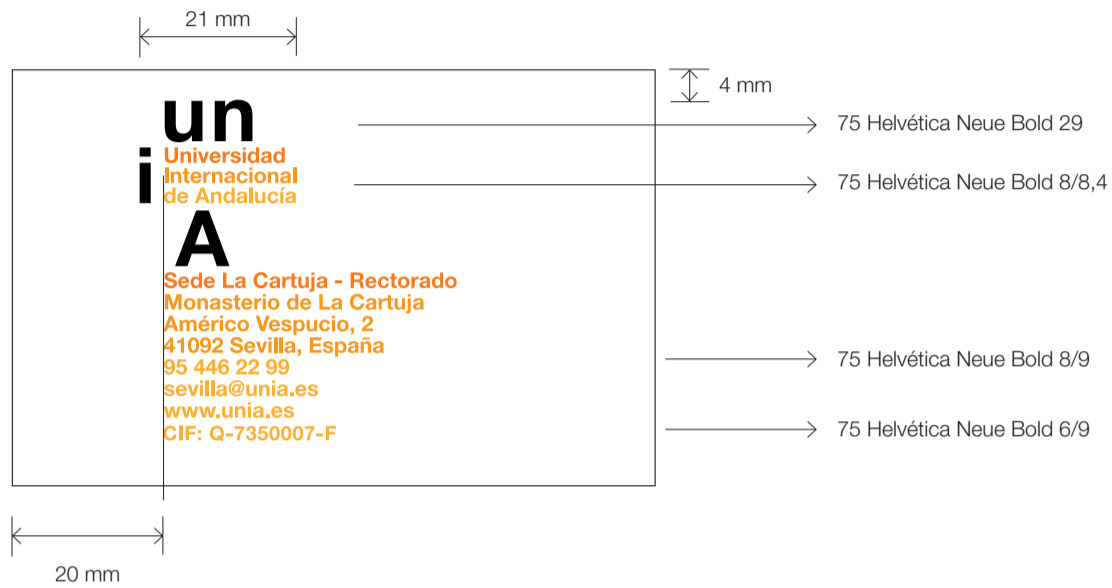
21 mm

4 mm

un
i
Universidad
Internacional
de Andalucía
A

75 Helvética Neue Bold 29

75 Helvética Neue Bold 8/8,4

Sede La Cartuja - Rectorado
Monasterio de La Cartuja
Américo Vespucio, 2
41092 Sevilla, España
95 446 22 99
sevilla@unia.es
www.unia.es
CIF: Q-7350007-F

75 Helvética Neue Bold 8/9

75 Helvética Neue Bold 6/9

20 mm